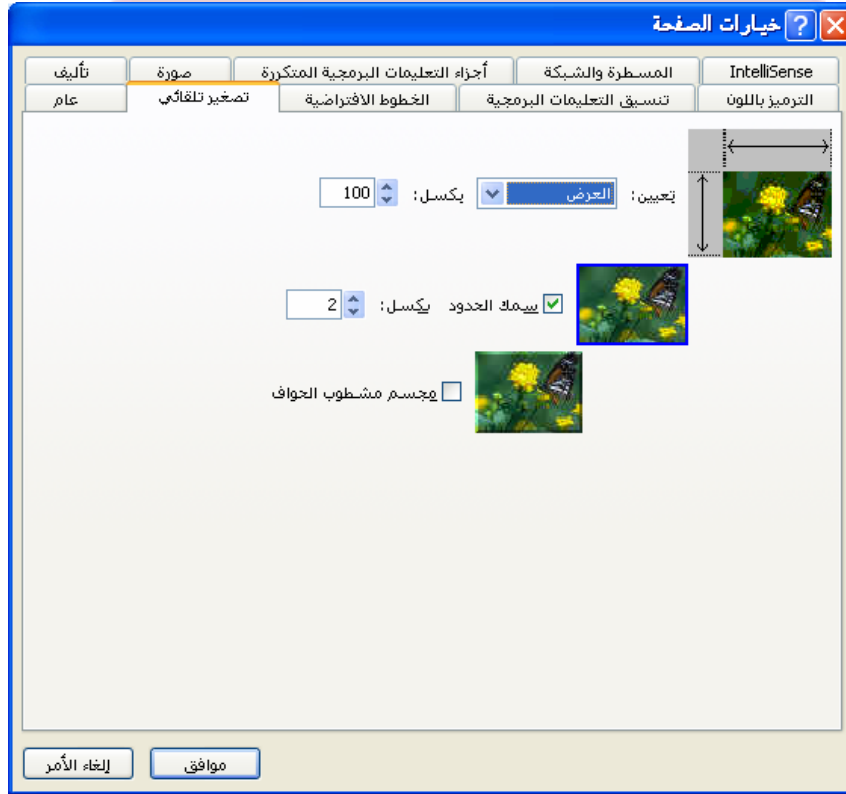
خيارات الصفحة

IntelliSense
المسطرة والشبكة
أجزاء التعليمات البرمجية المتكررة
صورة
تأليف
الترميز باللون
تنسيق التعليمات البرمجية
الخطوط الافتراضية
تصغير تلقائي
عام

تعيين: العرض بكسل: 100

سمك الحدود بكسل: 2

مجسم مشطوب الحواف

موافق
إلغاء الأمر